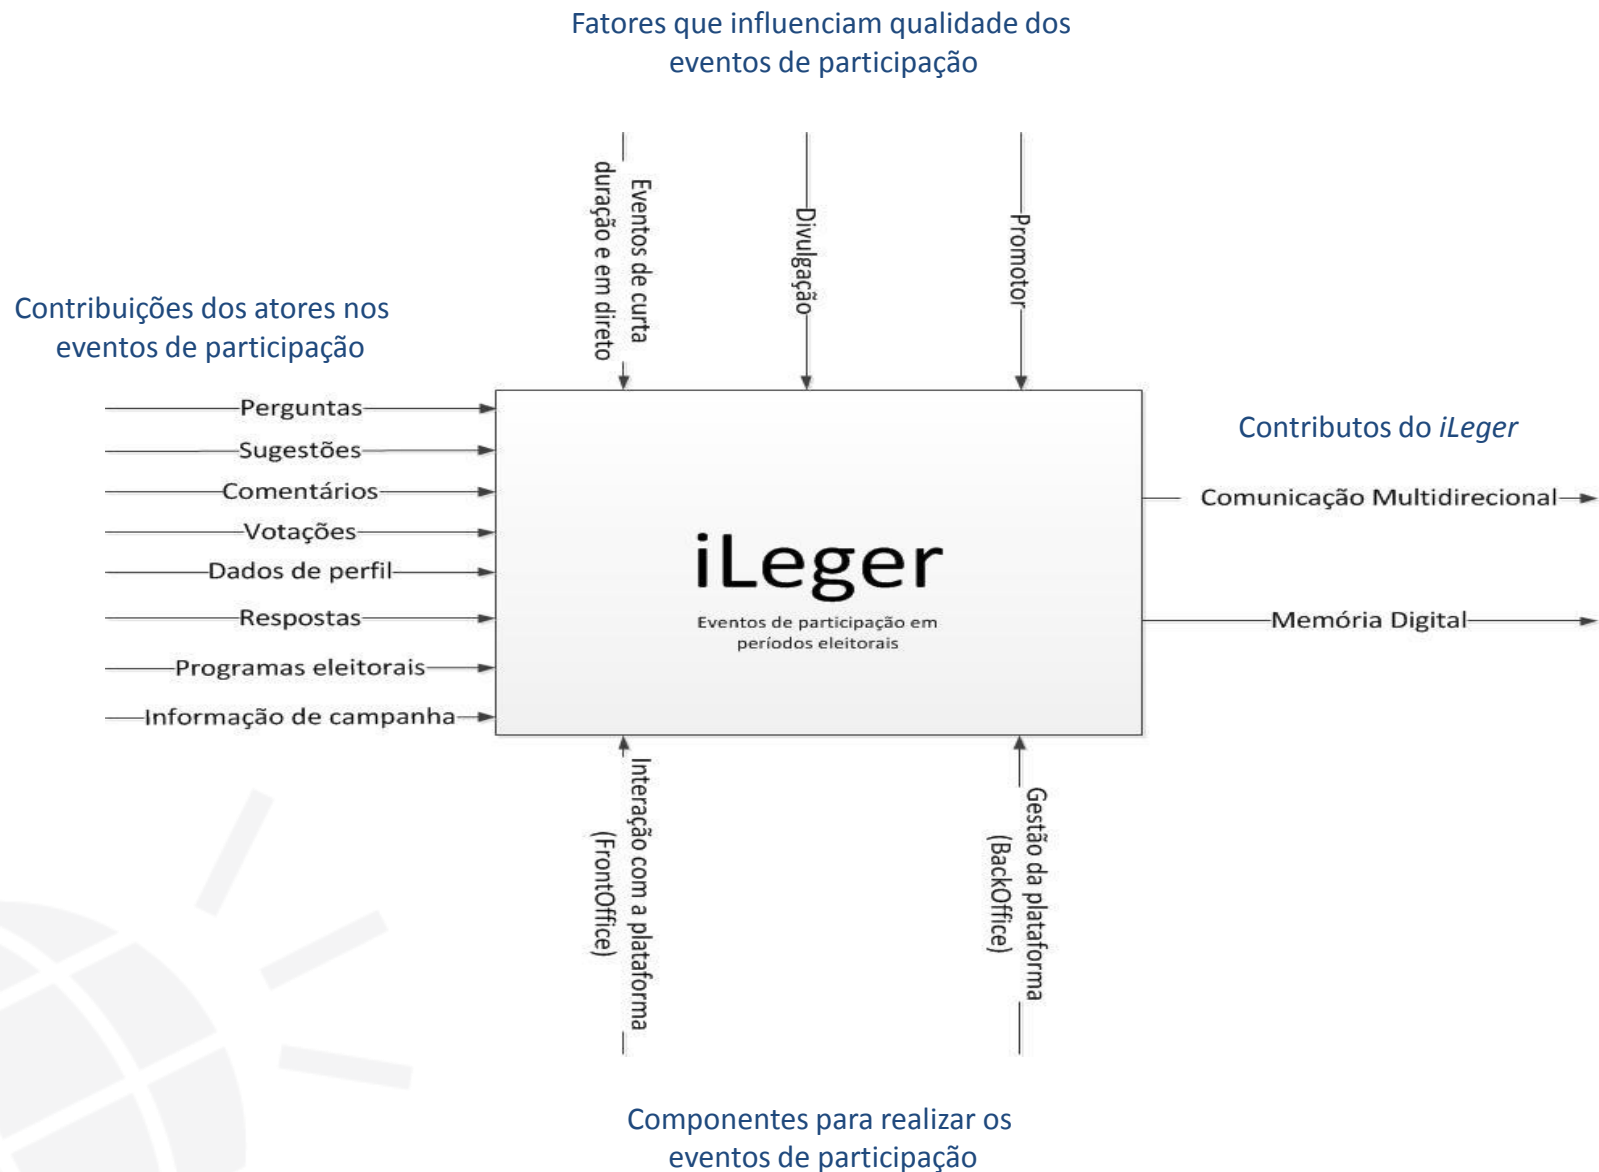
Fatores que influenciam qualidade dos eventos de participação

Eventos de curta duração e em direto

Divulgação

Promotor

Contribuições dos atores nos eventos de participação

Perguntas

Sugestões

Comentários

Votações

Dados de perfil

Respostas

Programas eleitorais

Informação de campanha

iLeger

Eventos de participação em períodos eleitorais

Contributos do *iLeger*

Comunicação Multidirecional

Memória Digital

Interação com a plataforma (FrontOffice)

Gestão da plataforma (BackOffice)

Componentes para realizar os eventos de participação